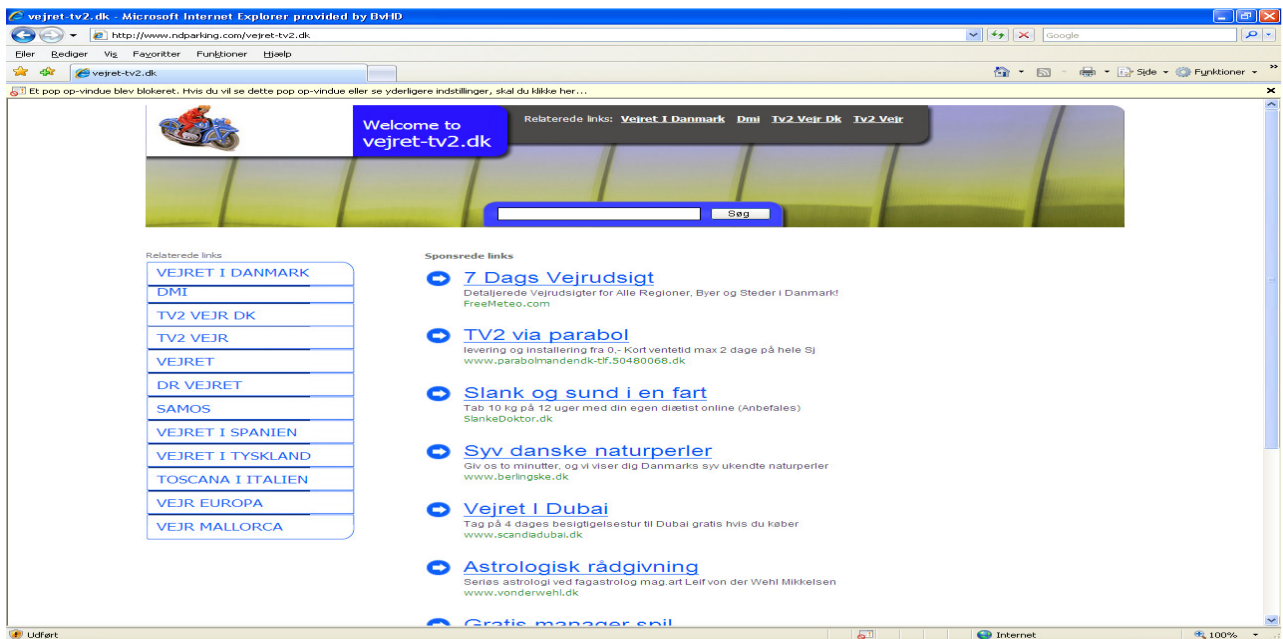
vejret-tv2.dk - Microsoft Internet Explorer provided by BvHD

http://www.ndparking.com/vejret-tv2.dk

Google

Filer Rediger Vis Favoritter Funktioner Hjælp

vejret-tv2.dk

Side Funktioner

Et pop op-vindue blev blokeret. Hvis du vil se dette pop op-vindue eller se yderligere indstillinger, skal du klikke her...

Welcome to vejret-tv2.dk

Relaterede links: Vejret I Danmark Dmi Tv2 Vejr Dk Tv2 Vejr

Søg

Relaterede links

VEJRET I DANMARK
DMI
TV2 VEJR DK
TV2 VEJR
VEJRET
DR VEJRET
SAMOS
VEJRET I SPANIEN
VEJRET I TYSKLAND
TOSCANA I ITALIEN
VEJR EUROPA
VEJR MALLORCA

Sponsrede links

7 Dags Vejrudsigt
Detaljerede Vejrudsigter for Alle Regioner, Byer og Steder i Danmark!
FreeMeteo.com

TV2 via parabol
levering og installering fra 0.- Kort ventetid max 2 dage på hele Sj
www.parabolmandendk-tlf.50480068.dk

Slank og sund i en fart
Tab 10 kg på 12 uger med din egen diætist online (Anbefales)
SlankeDoktor.dk

Syv danske naturperler
Giv os to minutter, og vi viser dig Danmarks syv ukendte naturperler
www.berlingske.dk

Vejret I Dubai
Tag på 4 dages besigtigelsestur til Dubai gratis hvis du køber
www.scandiadubai.dk

Astrologisk rådgivning
Seriøs astrologi ved fagastrolog mag.art Leif von der Wehl Mikkelsen
www.vonderwehl.dk

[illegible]

Udført

Internet

100%